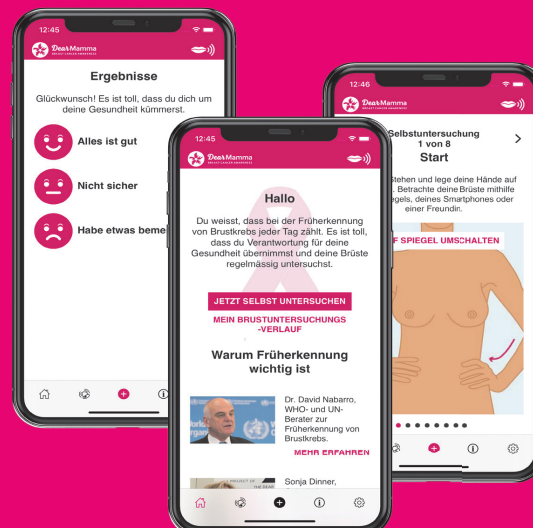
12:45

Dear Mamma
BREAST CANCER AWARENESS

Ergebnisse

Glückwunsch! Es ist toll, dass du dich um deine Gesundheit kümmerst.

Alles ist gut

Nicht sicher

Habe etwas beme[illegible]

12:45

Dear Mamma
BREAST CANCER AWARENESS

Hallo

Du weisst, dass bei der Früherkennung von Brustkrebs jeder Tag zählt. Es ist toll, dass du Verantwortung für deine Gesundheit übernimmst und deine Brüste regelmässig untersuchst.

JETZT SELBST UNTERSUCHEN

MEIN BRUSTUNTERSUCHUNGS -VERLAUF

Warum Früherkennung wichtig ist

Dr. David Nabarro, WHO- und UN-Berater zur Früherkennung von Brustkrebs.

MEHR ERFAHREN

Sonja Dinner,

12:46

Dear Mamma

Selbstuntersuchung
1 von 8
Start

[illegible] Stehen und lege deine Hände auf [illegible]. Betrachte deine Brüste mithilfe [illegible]egels, deines Smartphones oder einer Freundin.

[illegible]F SPIEGEL UMSCHALTEN